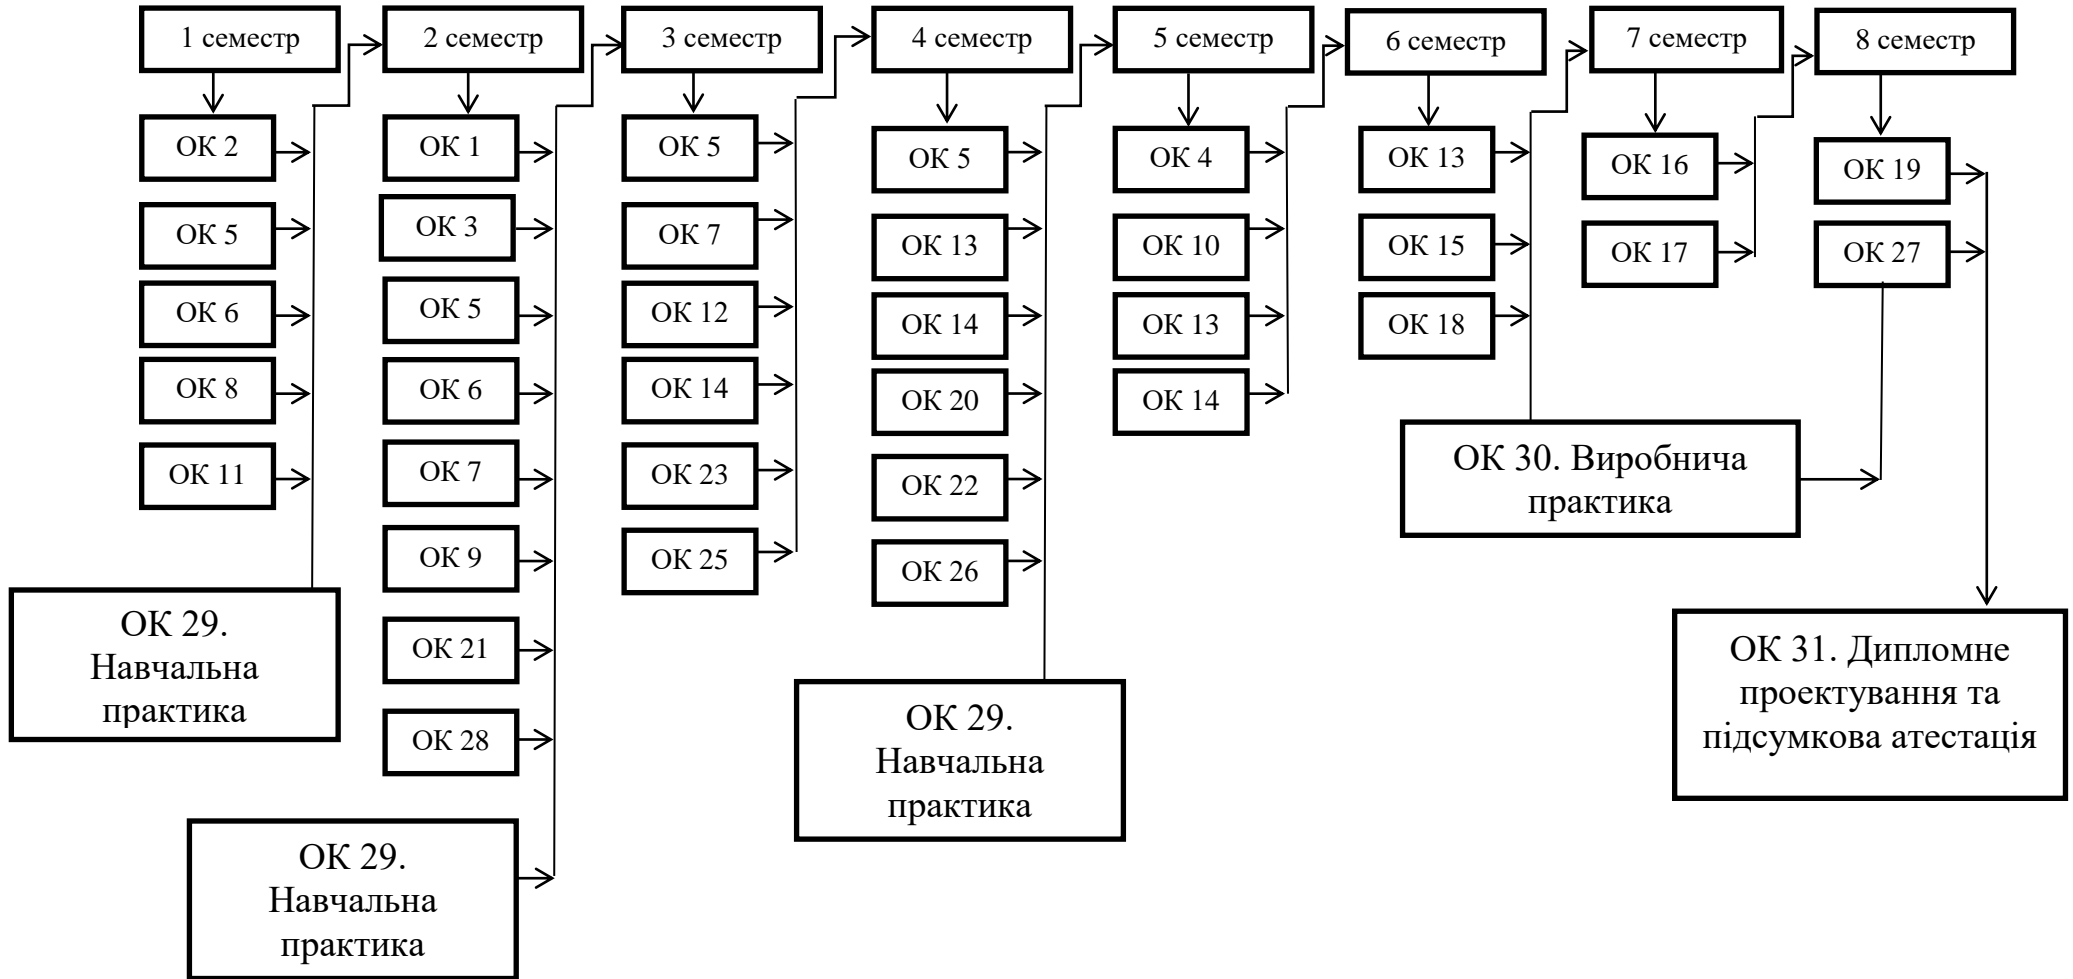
1 семестр

ОК 2

ОК 5

ОК 6

ОК 8

ОК 11

ОК 29. Навчальна практика

2 семестр

ОК 1

ОК 3

ОК 5

ОК 6

ОК 7

ОК 9

ОК 21

ОК 28

ОК 29. Навчальна практика

3 семестр

ОК 5

ОК 7

ОК 12

ОК 14

ОК 23

ОК 25

4 семестр

ОК 5

ОК 13

ОК 14

ОК 20

ОК 22

ОК 26

ОК 29. Навчальна практика

5 семестр

ОК 4

ОК 10

ОК 13

ОК 14

6 семестр

ОК 13

ОК 15

ОК 18

ОК 30. Виробнича практика

7 семестр

ОК 16

ОК 17

8 семестр

ОК 19

ОК 27

ОК 31. Дипломне проектування та підсумкова атестація